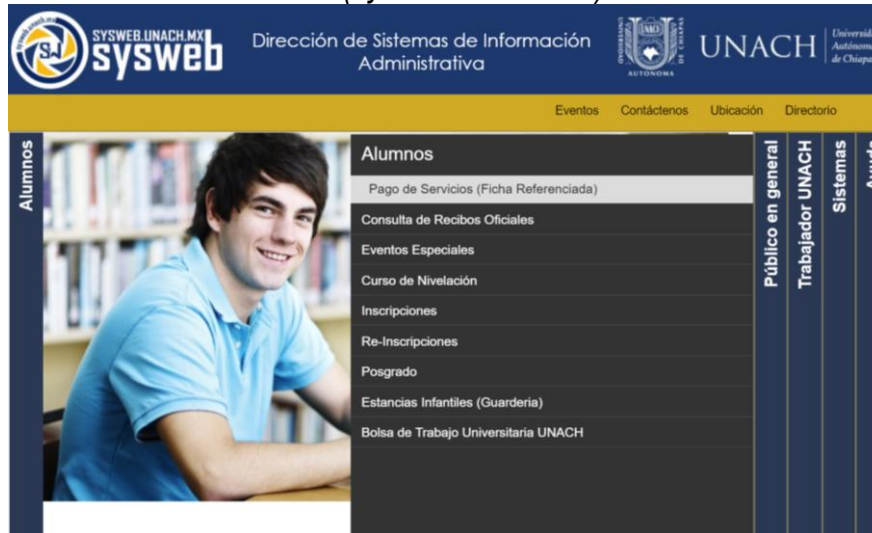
SYSWEB.UNACH.MX
SJ
sysweb
Dirección de Sistemas de Información Administrativa
AUTÓNOMA
UNACH
Universidad Autónoma de Chiapas
Eventos Contáctenos Ubicación Directorio
Alumnos
Alumnos
Pago de Servicios (Ficha Referenciada)
Consulta de Recibos Oficiales
Eventos Especiales
Curso de Nivelación
Inscripciones
Re-Inscripciones
Posgrado
Estancias Infantiles (Guarderia)
Bolsa de Trabajo Universitaria UNACH
Público en general
Trabajador UNACH
Sistemas
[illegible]